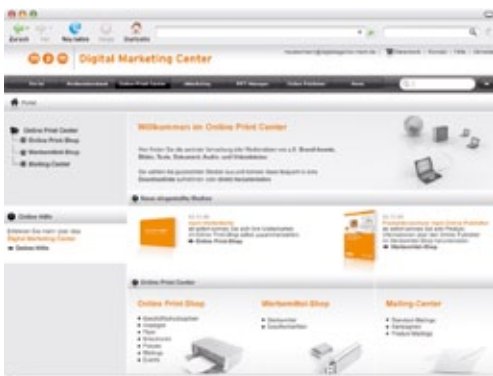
Digital Marketing Center

Willkommen im Online Print Center

Online Print Center
Online Print Shop
Werbemittel Shop
Mailing Center

Online Hilfe

Digital Marketing Center

Neue eingestellte Medien

Online Print Center

Online Print Shop

Werbemittel Shop

Mailing Center

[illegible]